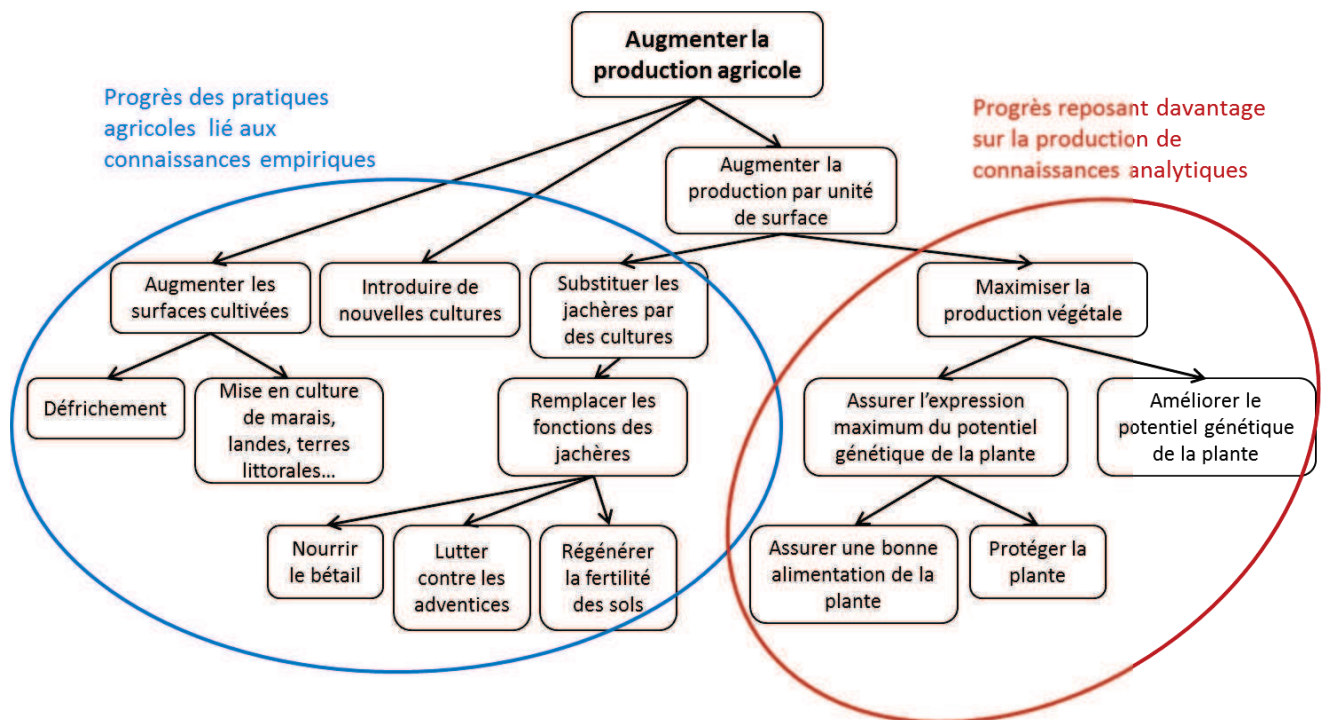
Augmenter la production agricole

Progrès des pratiques agricoles lié aux connaissances empiriques

Progrès reposant davantage sur la production de connaissances analytiques

Augmenter la production par unité de surface

Augmenter les surfaces cultivées

Introduire de nouvelles cultures

Substituer les jachères par des cultures

Maximiser la production végétale

Défrichement

Mise en culture de marais, landes, terres littorales…

Remplacer les fonctions des jachères

Assurer l'expression maximum du potentiel génétique de la plante

Améliorer le potentiel génétique de la plante

Nourrir le bétail

Lutter contre les adventices

Régénérer la fertilité des sols

Assurer une bonne alimentation de la plante

Protéger la plante